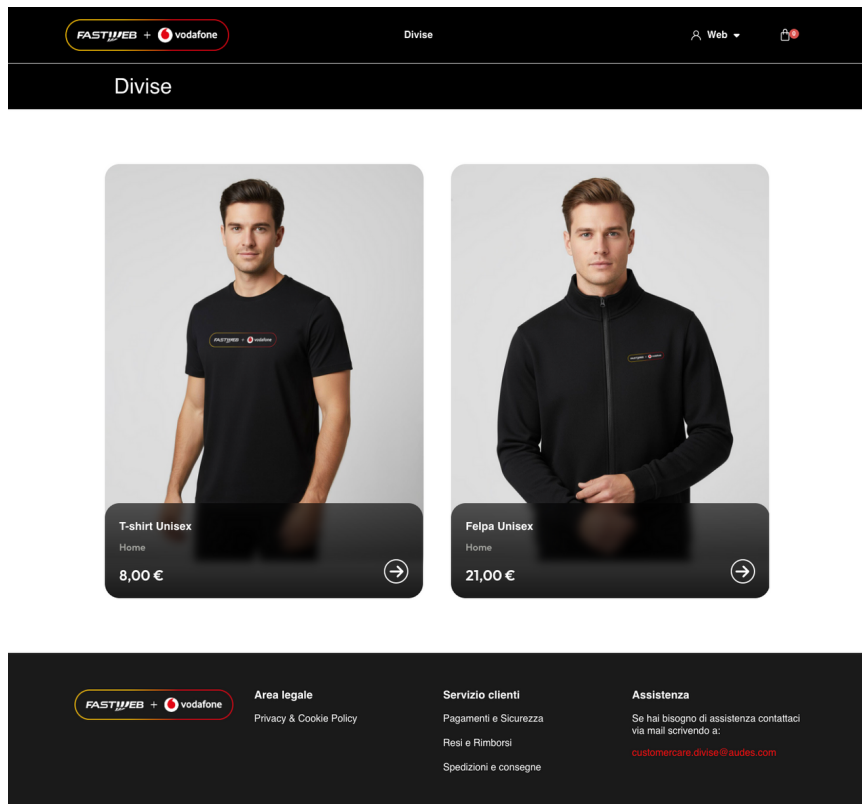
FASTWEB + vodafone

Divise

Web

0

Divise

FASTWEB + vodafone

T-shirt Unisex

Home

8,00 €

Felpa Unisex

Home

21,00 €

FASTWEB + vodafone

Area legale

Privacy & Cookie Policy

Servizio clienti

Pagamenti e Sicurezza

Resi e Rimborsi

Spedizioni e consegne

Assistenza

Se hai bisogno di assistenza contattaci via mail scrivendo a:

customercare.divise@audes.com